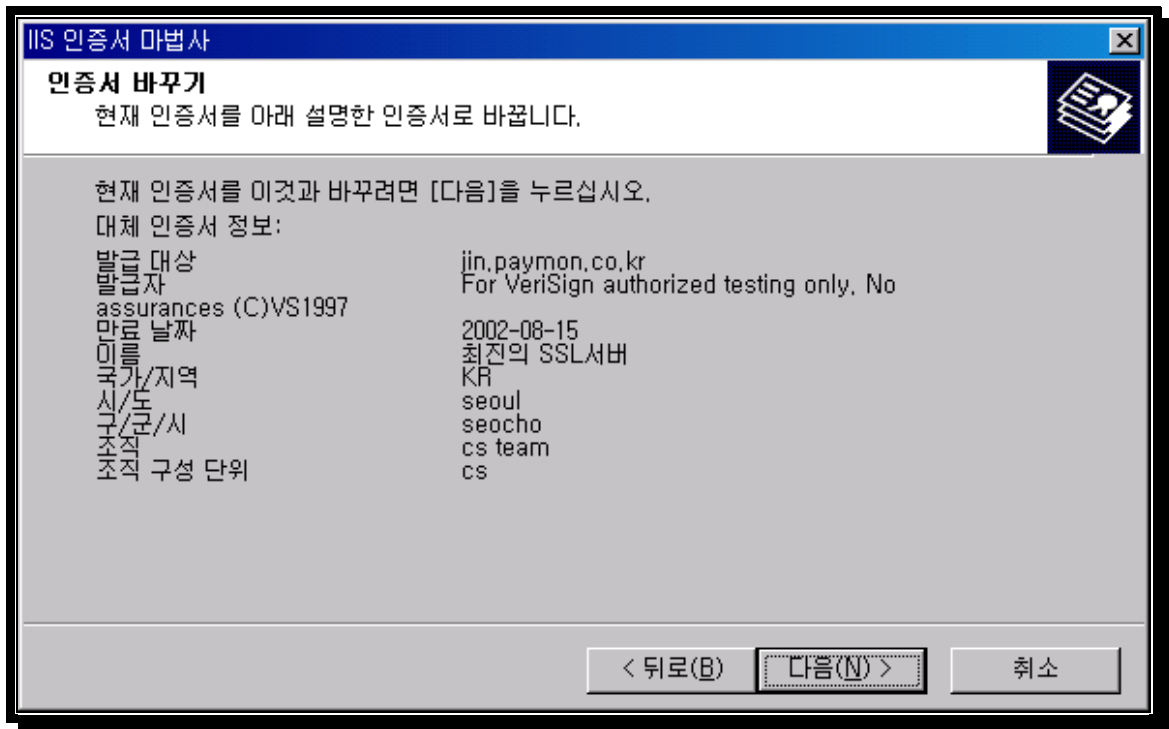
IIS 인증서 마법사

인증서 바꾸기
현재 인증서를 아래 설명한 인증서로 바꿉니다.

현재 인증서를 이것과 바꾸려면 [다음]을 누르십시오.

대체 인증서 정보:

발급 대상 jin.paymon.co.kr
발급자 For VeriSign authorized testing only. No assurances (C)VS1997
만료 날짜 2002-08-15
이름 최진의 SSL서버
국가/지역 KR
시/도 seoul
구/군/시 seocho
조직 cs team
조직 구성 단위 cs

< 뒤로(B) 다음(N) > 취소